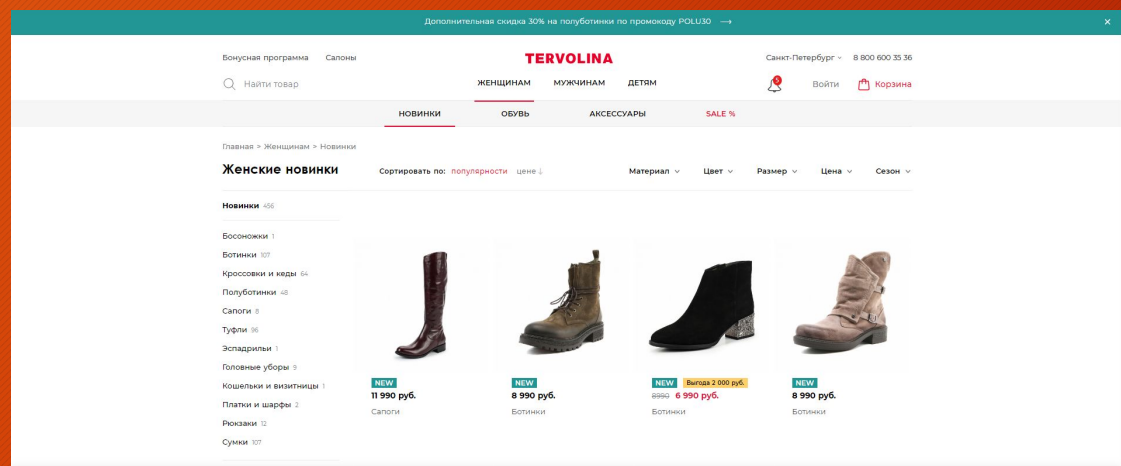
Дополнительная скидка 30% на полуботинки по промокоду POLU30 ⟶

×

Бонусная программа Салоны

TERVOLINA

Санкт-Петербург 8 800 600 35 36

Найти товар

ЖЕНЩИНАМ МУЖЧИНАМ ДЕТЯМ

5

Войти Корзина

НОВИНКИ ОБУВЬ АКСЕССУАРЫ SALE %

Главная > Женщинам > Новинки

Женские новинки

Сортировать по: популярности цене

Материал Цвет Размер Цена Сезон

Новинки 456

Босоножки 1
Ботинки 107
Кроссовки и кеды 64
Полуботинки 48
Сапоги 8
Туфли 96
Эспадрильи 1
Головные уборы 9
Кошельки и визитницы 1
Платки и шарфы 2
Рюкзаки 12
Сумки 107

NEW
11 990 руб.
Сапоги

NEW
8 990 руб.
Ботинки

NEW Выгода 2 000 руб.
8990 6 990 руб.
Ботинки

NEW
8 990 руб.
Ботинки